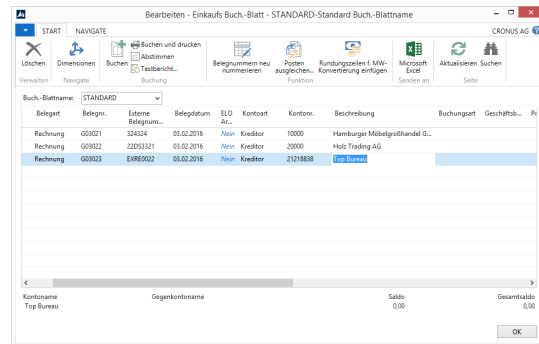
Bearbeiten - Einkaufs Buch.-Blatt - STANDARD-Standard Buch.-Blattname

START NAVIGATE

CRONUS AG

Löschen
Verwalten

Dimensionen
Navigate

Buchen
Buchen und drucken
Abstimmen
Testbericht...
Buchung

Belegnummern neu nummerieren

Posten ausgleichen...
Funktion

Rundungszeilen f. MW-Konvertierung einfügen

Microsoft Excel
Senden an

Aktualisieren
Suchen
Seite

Buch.-Blattname: STANDARD

| Belegart | Belegnr. | Externe Belegnum... | Belegdatum | ELO Ar... | Kontoart | Kontonr. | Beschreibung | Buchungsart | Geschäftsb... | Pr |
|---|---|---|---|---|---|---|---|---|---|---|
| Rechnung | G03021 | 324324 | 03.02.2016 | Nein | Kreditor | 10000 | Hamburger Möbelgroßhandel G... | | | |
| Rechnung | G03022 | 22DS3321 | 03.02.2016 | Nein | Kreditor | 20000 | Holz Trading AG | | | |
| Rechnung | G03023 | EXRE0022 | 03.02.2016 | Nein | Kreditor | 21218838 | Top Bureau | | | |

Kontoname
Top Bureau

Gegenkontoname

Saldo
0,00

Gesamtsaldo
0,00

OK